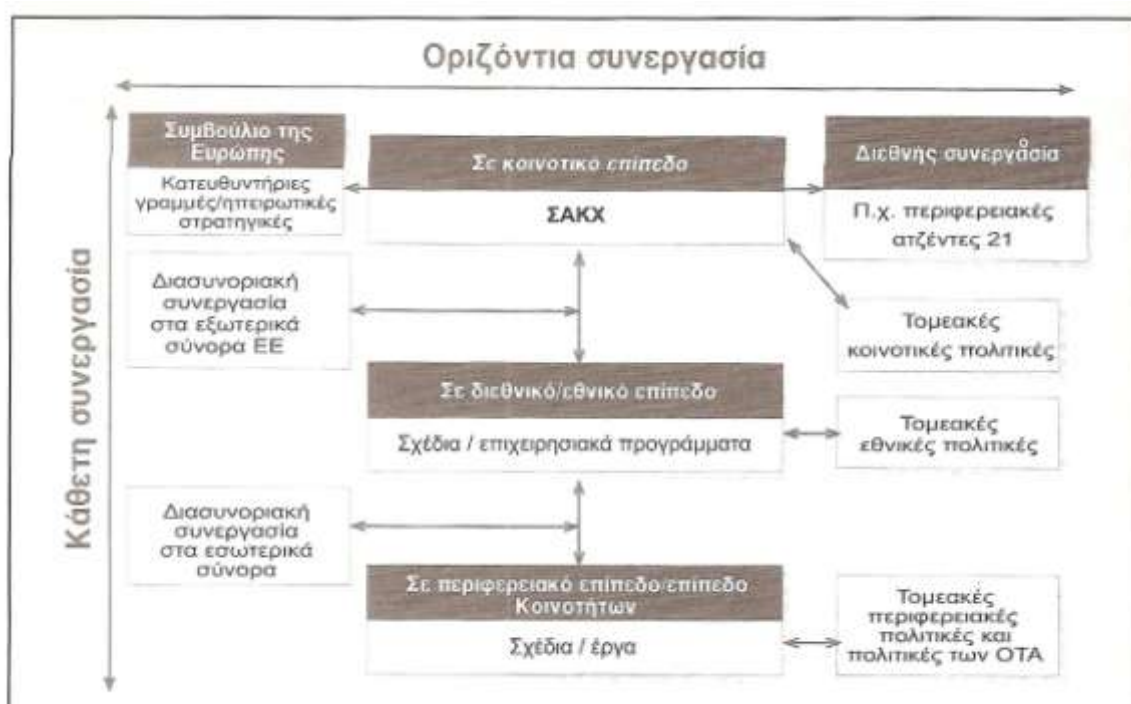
Οριζόντια συνεργασία

Κάθετη συνεργασία

Συμβούλιο της Ευρώπης

Κατευθυντήριες γραμμές/ηπειρωτικές στρατηγικές

Σε κοινοτικό επίπεδο

ΣΑΚΧ

Διεθνής συνεργασία

Π.χ. περιφερειακές ατζέντες 21

Διασυνοριακή συνεργασία στα εξωτερικά σύνορα ΕΕ

Τομεακές κοινοτικές πολιτικές

Σε διεθνικό/εθνικό επίπεδο

Σχέδια / επιχειρησιακά προγράμματα

Τομεακές εθνικές πολιτικές

Διασυνοριακή συνεργασία στα εσωτερικά σύνορα

Σε περιφερειακό επίπεδο/επίπεδο Κοινοτήτων

Σχέδια / έργα

Τομεακές περιφερειακές πολιτικές και πολιτικές των ΟΤΑ